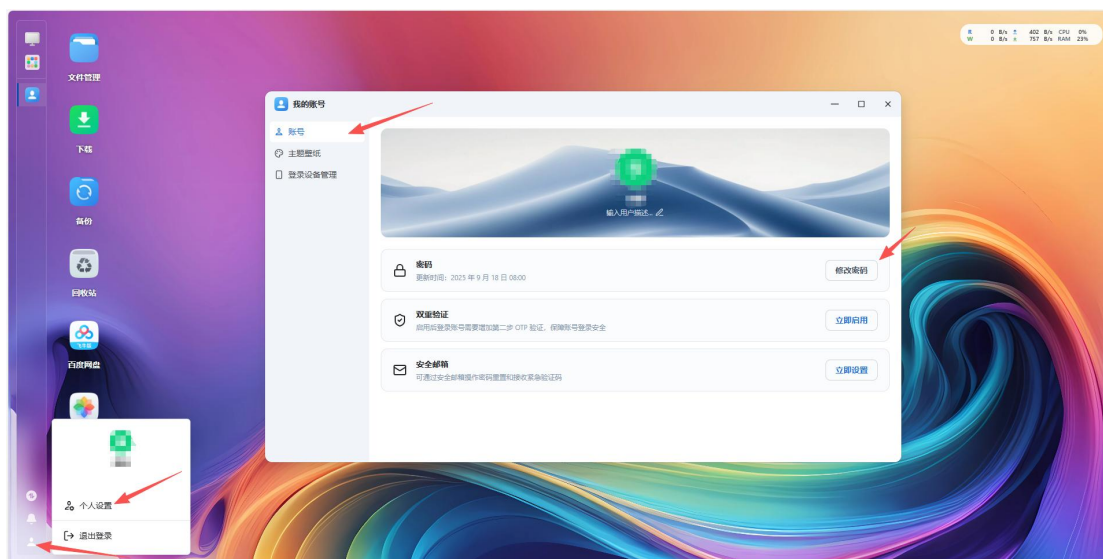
R 0 B/s ↑ 402 B/s CPU 0%
W 0 B/s ↓ 757 B/s RAM 23%

文件管理

下载

备份

回收站

百度网盘

我的账号

账号

主题壁纸

登录设备管理

输入用户描述...

密码
更新时间：2025 年 9 月 18 日 08:00
修改密码

双重验证
启用后登录账号需要增加第二步 OTP 验证，保障账号登录安全
立即启用

安全邮箱
可通过安全邮箱操作密码重置和接收紧急验证码
立即设置

个人设置

退出登录